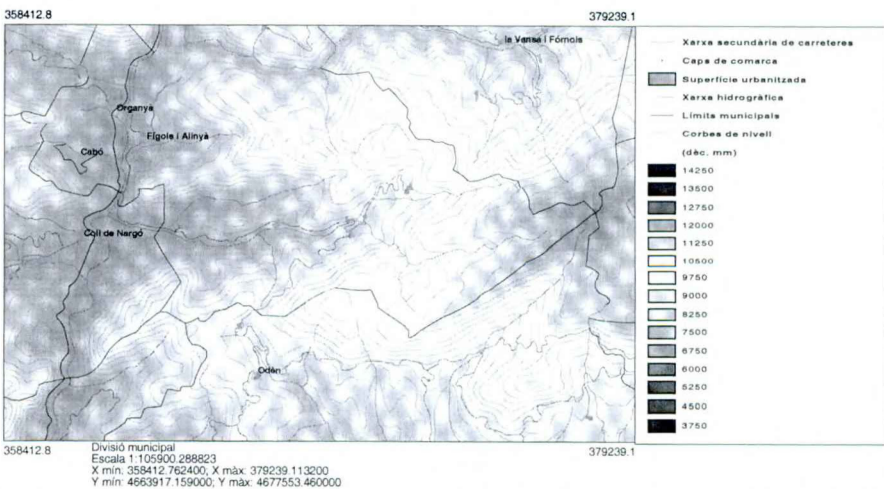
358412.8

379239.1

la Vansa i Fórnols

Organyà

Fígols i Alinyà

Cabó

Coll de Nargó

Odèn

Xarxa secundària de carreteres

Capa de comarca

Superfície urbanitzada

Xarxa hidrogràfica

Límits municipals

Corbes de nivell

(dèc. mm)

14250

13500

12750

12000

11250

10500

9750

9000

8250

7500

6750

6000

5250

4500

3750

358412.8

Divisió municipal
Escala 1:105900.288823
X mín: 358412.762400; X màx: 379239.113200
Y mín: 4663917.159000; Y màx: 4677553.460000

379239.1